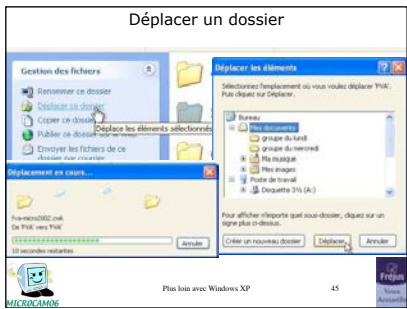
Déplacer un dossier

Gestion des fichiers

Renommer ce dossier

Déplacer ce dossier

Copier ce dossier

Publier ce dossier sur le Web

Envoyer les fichiers de ce dossier par courrier

Déplace les éléments sélectionnés

Déplacer les éléments

Sélectionnez l'emplacement où vous voulez déplacer 'PVA'. Puis cliquez sur Déplacer.

Bureau

Mes documents

groupe du lundi

groupe du mercredi

Ma musique

Mes images

Poste de travail

Disquette 3½ (A:)

Pour afficher n'importe quel sous-dossier, cliquez sur un signe plus ci-dessus.

Créer un nouveau dossier

Déplacer

Annuler

Déplacement en cours...

Fva-micro2002.cwk

De 'PVA' vers 'PVA'

Annuler

10 secondes restantes

MICROCAM06

Plus loin avec Windows XP

45

Fréjus

Vous Accueille